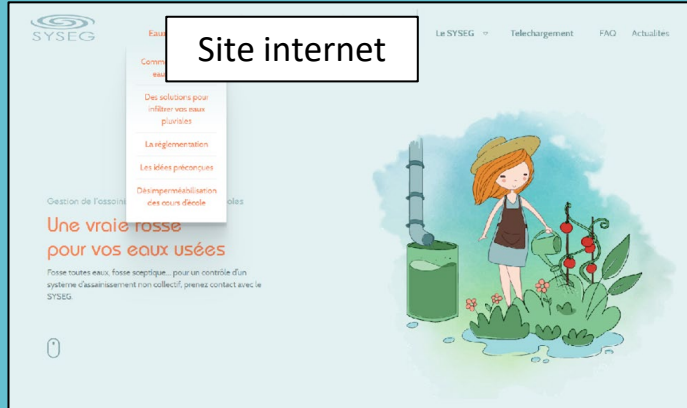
SYSEG

Eau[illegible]

Site internet

Le SYSEG

Telechargement

FAQ

Actualites

Comm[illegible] eau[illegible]

Des solutions pour infiltrer vos eaux pluviales

La réglementation

Les idées préconçues

Désimperméabilisation des cours d'école

Gestion de l'assaini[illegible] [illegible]oles

Une vraie fosse pour vos eaux usées

Fosse toutes eaux, fosse septique... pour un contrôle d'un système d'assainissement non collectif, prenez contact avec le SYSEG.